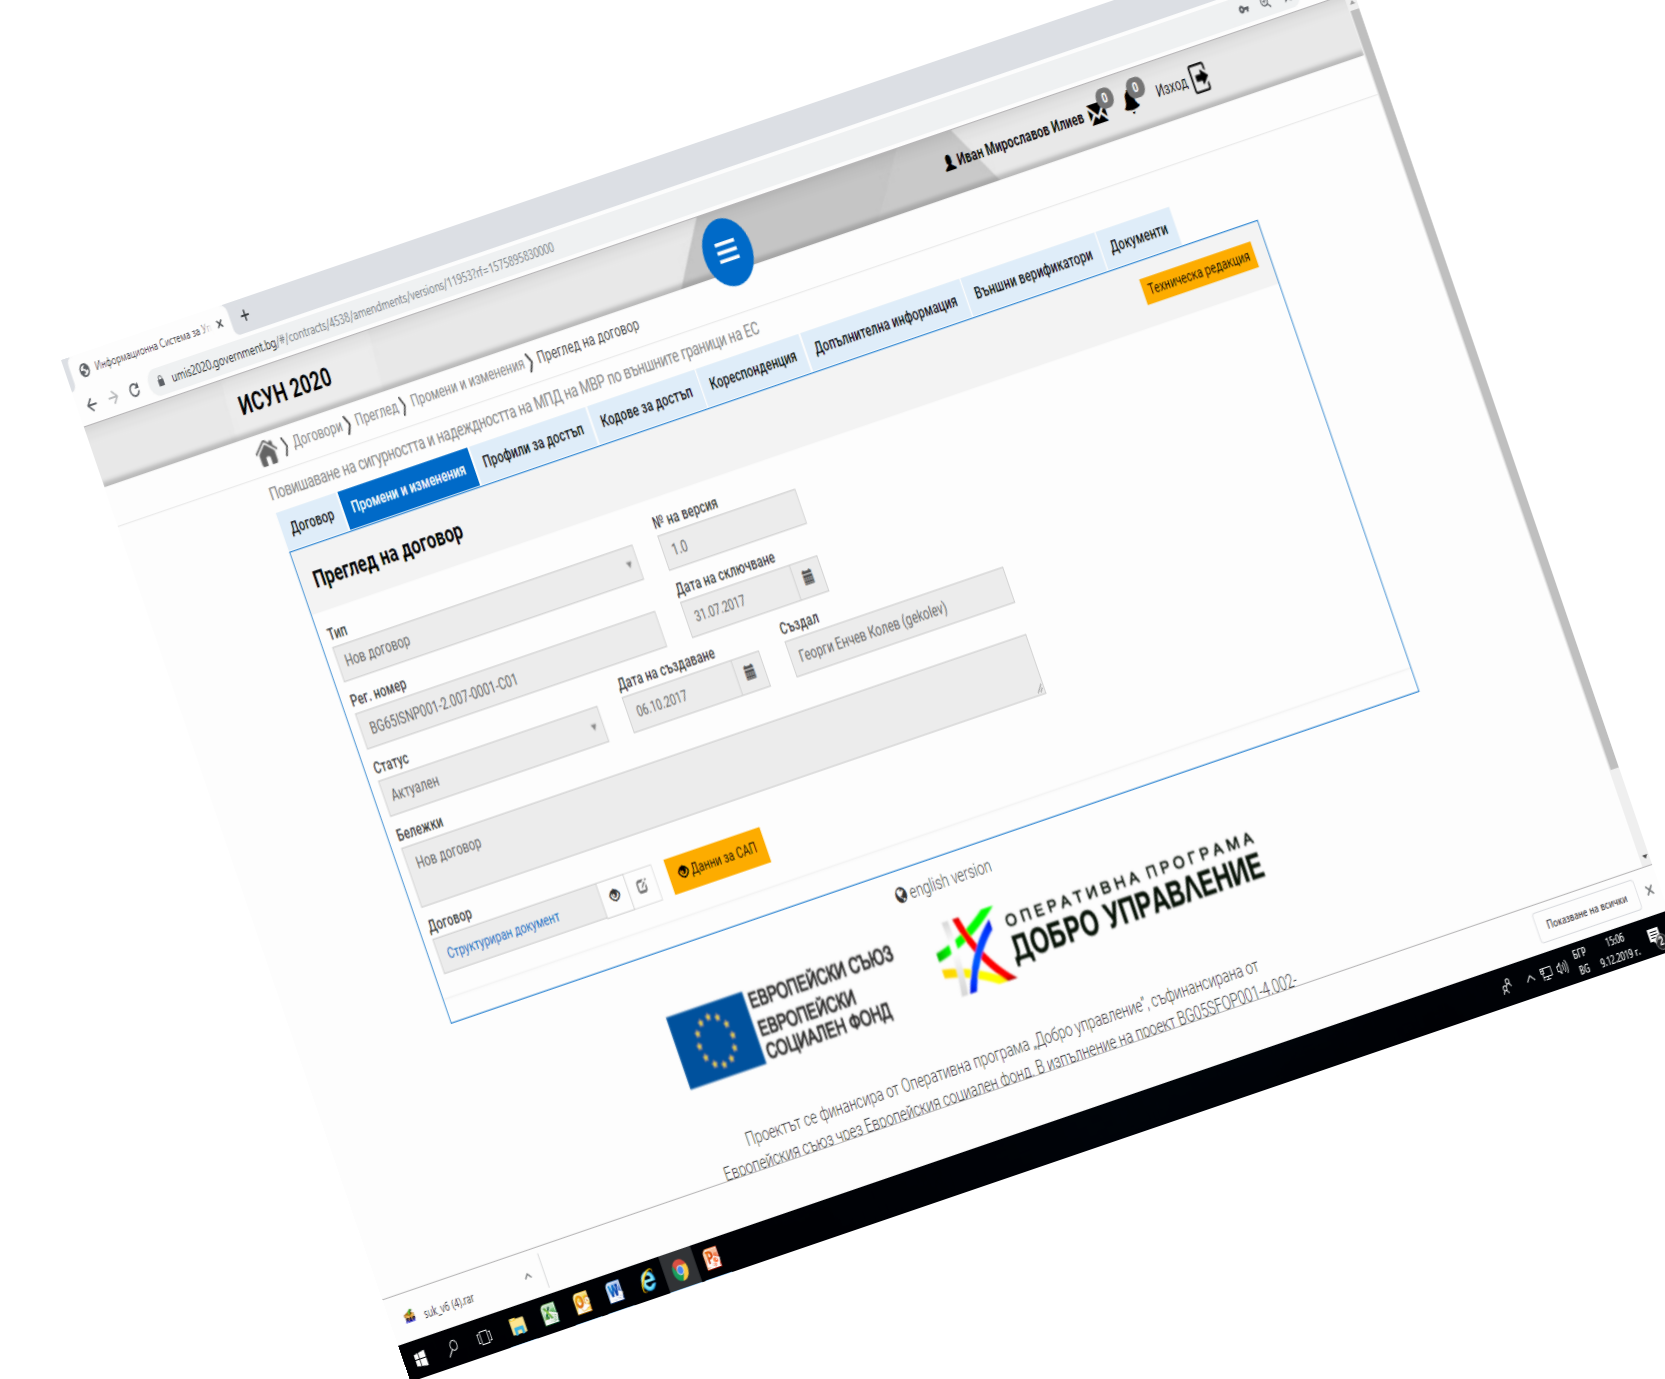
Информационна Система за У ×
+
umis2020.government.bg/#/contracts/4538/amendments/versions/11953?rf=1575895830000

ИСУН 2020

Иван Мирославов Илиев 0 0 Изход

Договори ⟩ Преглед ⟩ Промени и изменения ⟩ Преглед на договор

Повишаване на сигурността и надеждността на МПД на МВР по външните граници на ЕС

Договор | Промени и изменения | Профили за достъп | Кодове за достъп | Кореспонденция | Допълнителна информация | Външни верификатори | Документи

Техническа редакция

Преглед на договор

№ на версия
1.0

Тип
Нов договор

Дата на сключване
31.07.2017

Рег. номер
BG65ISNP001-2.007-0001-C01

Създал
Георги Енчев Колев (gekolev)

Дата на създаване
06.10.2017

Статус
Актуален

Бележки
Нов договор

Договор
Структуриран документ

Данни за САП

english version

ЕВРОПЕЙСКИ СЪЮЗ
ЕВРОПЕЙСКИ СОЦИАЛЕН ФОНД

ОПЕРАТИВНА ПРОГРАМА
ДОБРО УПРАВЛЕНИЕ

Проектът се финансира от Оперативна програма „Добро управление", съфинансирана от Европейския съюз чрез Европейския социален фонд. В изпълнение на проект BG05SFOP001-4.002-

suk_v6 (4).rar

Показване на всички

БГР BG 15:06 9.12.2019 г.